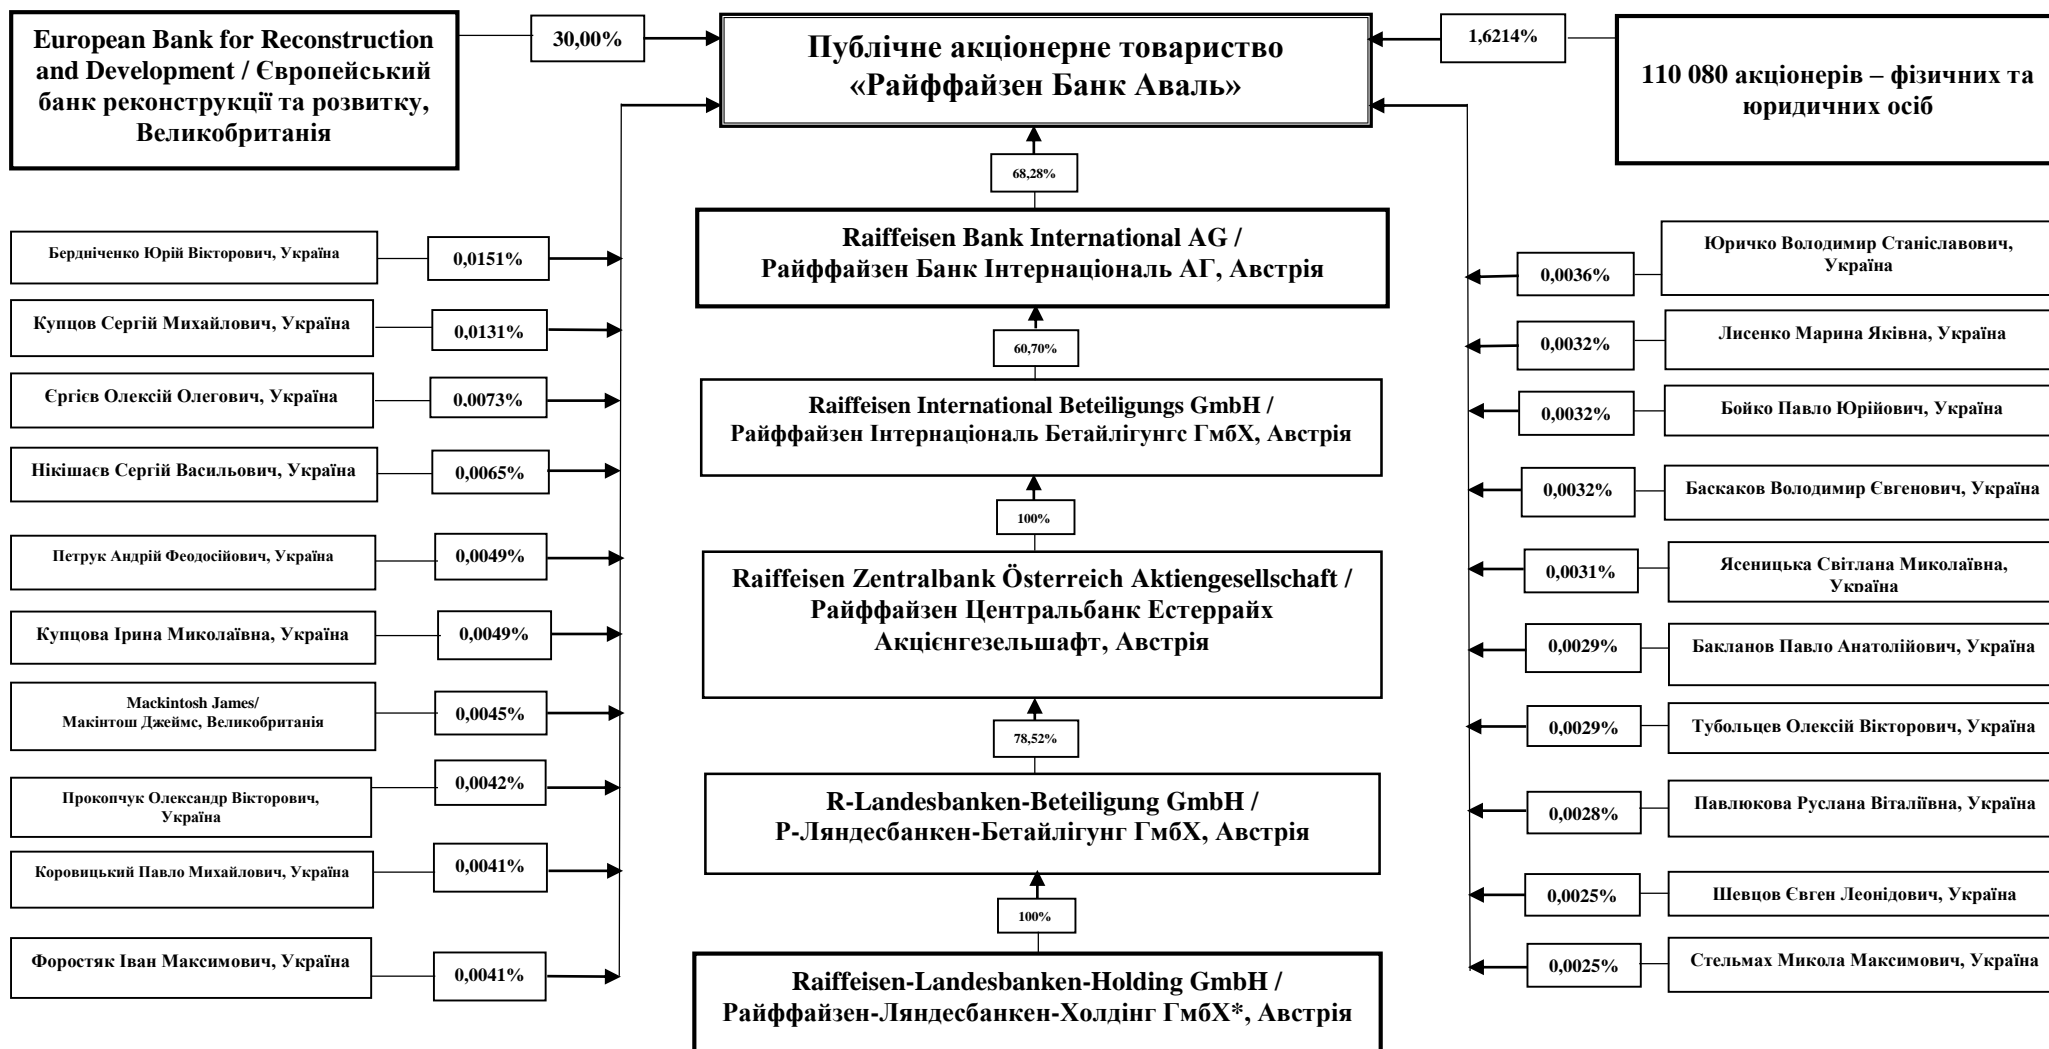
European Bank for Reconstruction and Development / Європейський банк реконструкції та розвитку, Великобританія

30,00%

Публічне акціонерне товариство «Райффайзен Банк Аваль»

1,6214%

110 080 акціонерів – фізичних та юридичних осіб

68,28%

Raiffeisen Bank International AG / Райффайзен Банк Інтернаціональ АГ, Австрія

60,70%

Raiffeisen International Beteiligungs GmbH / Райффайзен Інтернаціональ Бетайлігунгс ГмбХ, Австрія

100%

Raiffeisen Zentralbank Österreich Aktiengesellschaft / Райффайзен Центральбанк Естеррайх Акцієнгезельшафт, Австрія

78,52%

R-Landesbanken-Beteiligung GmbH / Р-Ляндесбанкен-Бетайлігунг ГмбХ, Австрія

100%

Raiffeisen-Landesbanken-Holding GmbH / Райффайзен-Ляндесбанкен-Холдінг ГмбХ*, Австрія

Берднiченко Юрiй Вiкторович, Україна 0,0151%

Купцов Сергiй Михайлович, Україна 0,0131%

Єргієв Олексій Олегович, Україна 0,0073%

Нікішаєв Сергій Васильович, Україна 0,0065%

Петрук Андрій Феодосійович, Україна 0,0049%

Купцова Ірина Миколаївна, Україна 0,0049%

Mackintosh James/ Макінтош Джеймс, Великобританія 0,0045%

Прокопчук Олександр Вікторович, Україна 0,0042%

Коровицький Павло Михайлович, Україна 0,0041%

Форостяк Іван Максимович, Україна 0,0041%

0,0036% Юричко Володимир Станіславович, Україна

0,0032% Лисенко Марина Яківна, Україна

0,0032% Бойко Павло Юрійович, Україна

0,0032% Баскаков Володимир Євгенович, Україна

0,0031% Ясеницька Світлана Миколаївна, Україна

0,0029% Бакланов Павло Анатолійович, Україна

0,0029% Тубольцев Олексій Вікторович, Україна

0,0028% Павлюкова Руслана Віталіївна, Україна

0,0025% Шевцов Євген Леонідович, Україна

0,0025% Стельмах Микола Максимович, Україна